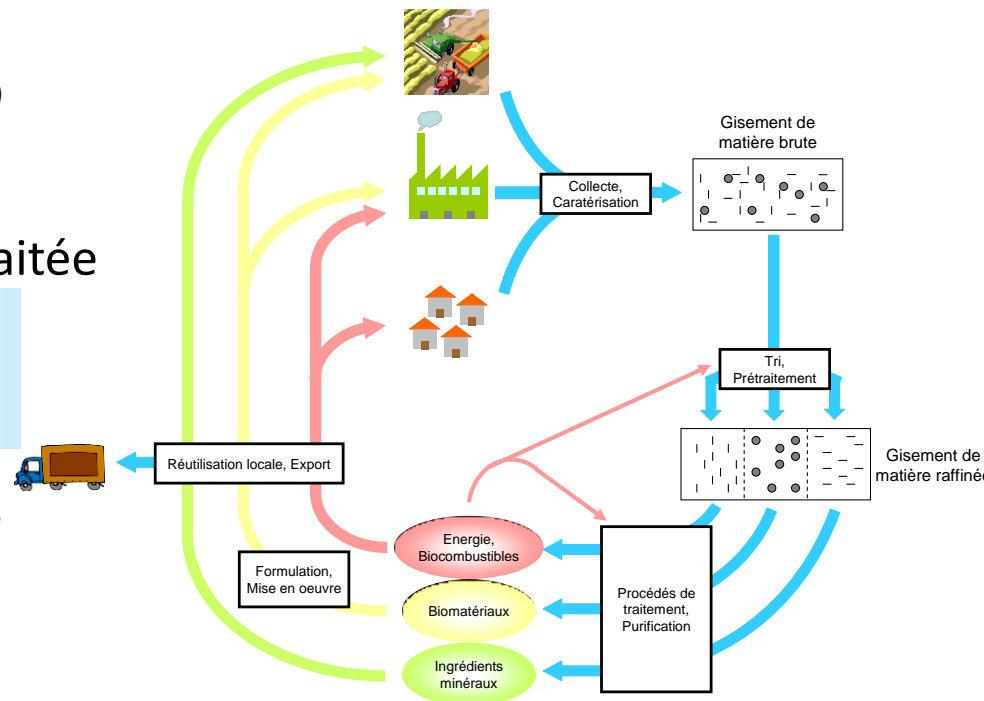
aitée

Gisement de matière brute

Collecte, Caratérisation

Tri, Prétraitement

Gisement de matière raffiné

Réutilisation locale, Export

Energie, Biocombustibles

Formulation, Mise en oeuvre

Biomatériaux

Procédés de traitement, Purification

Ingrédients minéraux